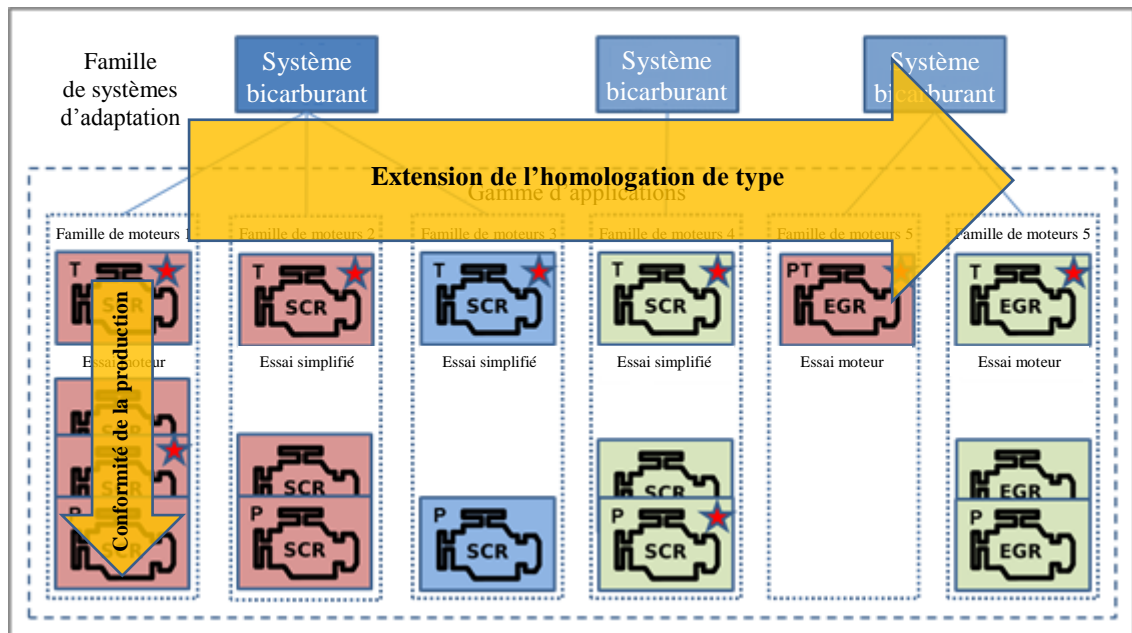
Famille de systèmes d'adaptation

Système bicarburant

Système bicarburant

Système bicarburant

Extension de l'homologation de type

Gamme d'applications

Famille de moteurs 1

Famille de moteurs 2

Famille de moteurs 3

Famille de moteurs 4

Famille de moteurs 5

Famille de moteurs 5

T SCR

T SCR

T SCR

T SCR

PT EGR

T EGR

Essai moteur

Essai simplifié

Essai simplifié

Essai simplifié

Essai moteur

Essai moteur

Conformité de la production

SCR

P SCR

P SCR

SCR

P SCR

EGR

P EGR